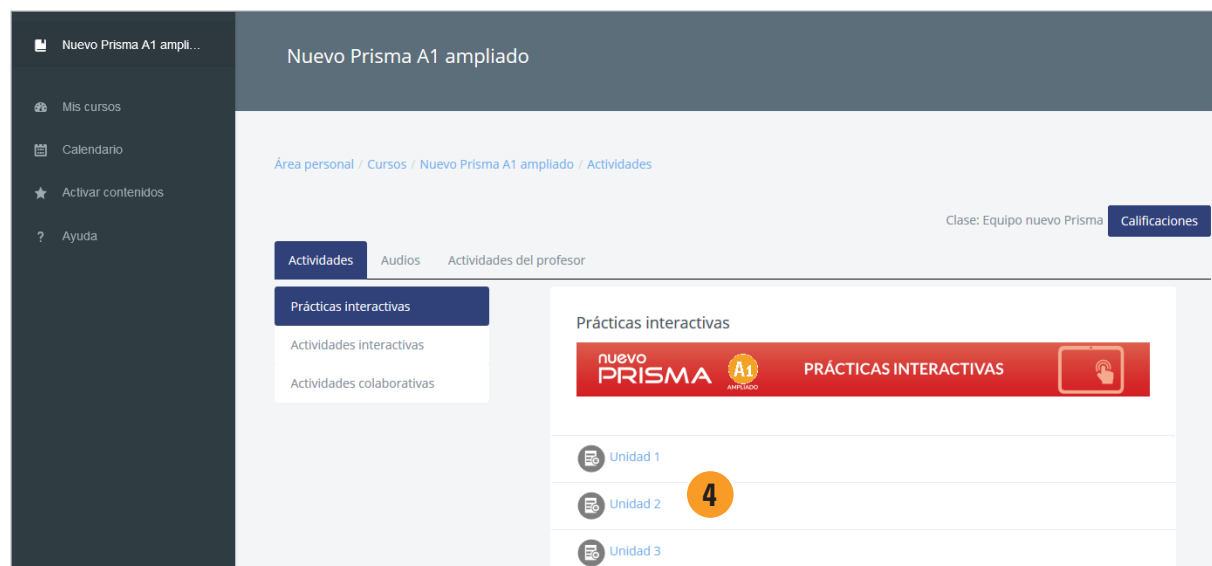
Nuevo Prisma A1 ampli...

Mis cursos

Calendario

Activar contenidos

? Ayuda

Nuevo Prisma A1 ampliado

Área personal / Cursos / Nuevo Prisma A1 ampliado / Actividades

Clase: Equipo nuevo Prisma Calificaciones

Actividades Audios Actividades del profesor

Prácticas interactivas

Actividades interactivas

Actividades colaborativas

Prácticas interactivas

nuevo PRISMA A1 AMPLIADO PRÁCTICAS INTERACTIVAS

Unidad 1

Unidad 2

4

Unidad 3